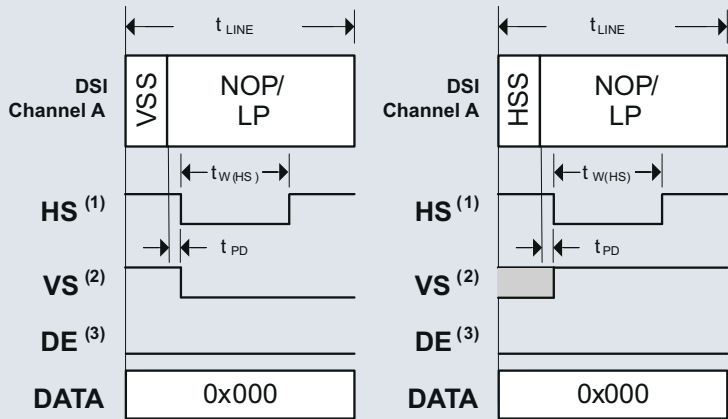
$t_{LINE}$

DSI Channel A

VSS

NOP/ LP

$t_{W(HS)}$

HS $^{(1)}$

$t_{PD}$

VS $^{(2)}$

DE $^{(3)}$

DATA

0x000

$t_{LINE}$

DSI Channel A

HSS

NOP/ LP

$t_{W(HS)}$

HS $^{(1)}$

$t_{PD}$

VS $^{(2)}$

DE $^{(3)}$

DATA

0x000